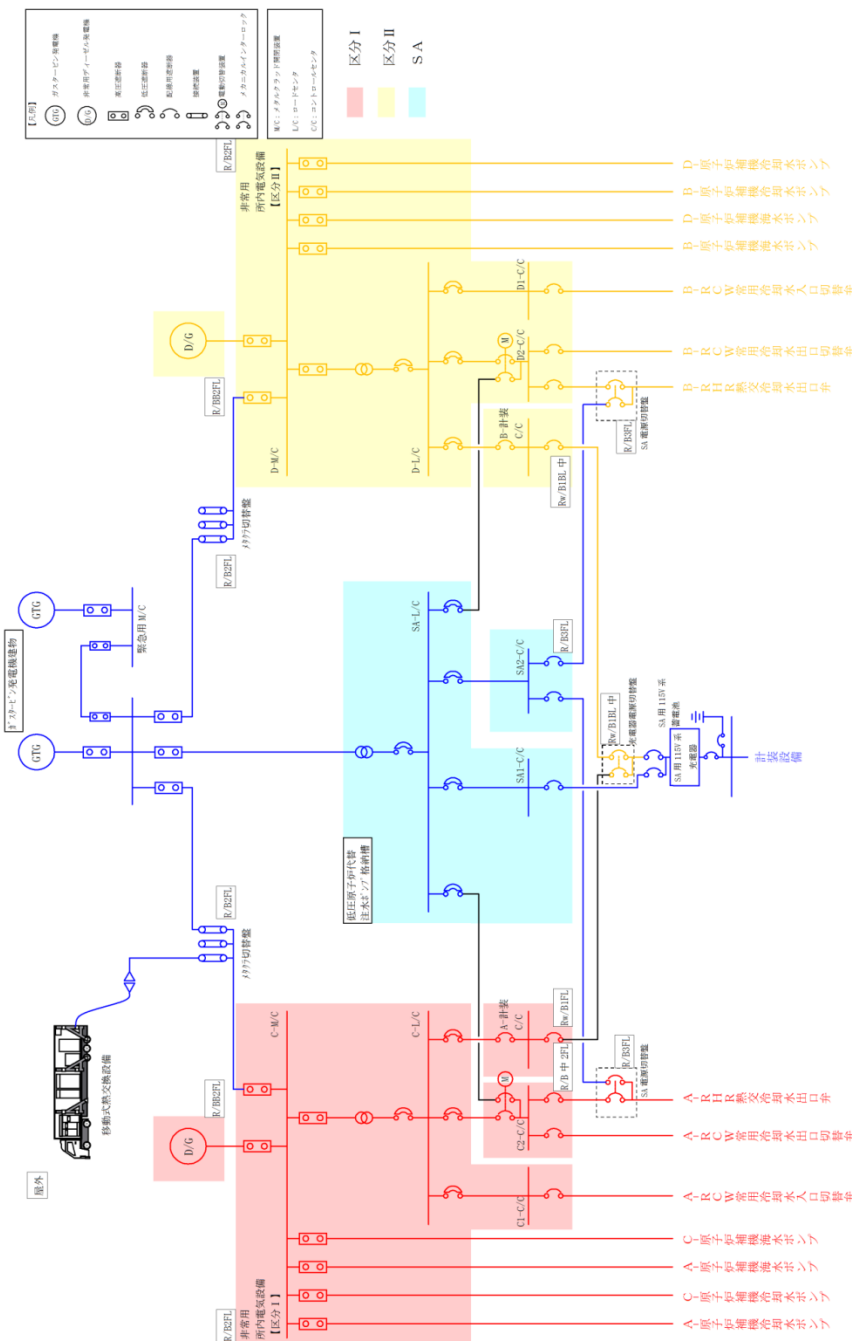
【凡例】
GTG ガスタービン発電機
D/G 非常用ディーゼル発電機
高圧遮断器
低圧遮断器
配線用遮断器
開閉装置
M 電動切替装置
メカニカルインターロック
M/C：メタルクラッド開閉装置
L/C：ロードセンタ
C/C：コントロールセンタ

区分Ⅰ
区分Ⅱ
SA

R/B2FL
非常用
所内電気設備
【区分Ⅱ】
D-原子炉補機冷却水ポンプ
B-原子炉補機冷却水ポンプ
D-原子炉補機海水ポンプ
B-原子炉補機海水ポンプ
D/G
R/BB2FL
D-M/C
D-L/C
D1-C/C
B-RCW常用冷却水入口切替弁
D2-C/C
M
B-RCW常用冷却水出口切替弁
B-RHR熱交冷却水出口弁
R/B3FL
SA電源切替盤
B-計装
C/C
Rw/B1BL中
メタクラ切替盤
R/B2FL
ガスタービン発電機建物
GTG
緊急用M/C
GTG
SA-L/C
SA2-C/C
R/B3FL
Rw/B1BL中
充電器電源切替盤
SA用115V系
蓄電池
SA用115V系
充電器
計装設備
SA1-C/C
低圧原子炉代替注水ポンプ格納槽
R/B2FL
メタクラ切替盤
移動式熱交換設備
C-M/C
C-L/C
A-計装
C/C
Rw/B1FL
R/B3FL
SA電源切替盤
R/B中2FL
M
A-RHR熱交冷却水出口弁
C2-C/C
A-RCW常用冷却水出口切替弁
C1-C/C
A-RCW常用冷却水入口切替弁
R/BB2FL
D/G
屋外
非常用
所内電気設備
【区分Ⅰ】
R/B2FL
C-原子炉補機海水ポンプ
A-原子炉補機海水ポンプ
C-原子炉補機冷却水ポンプ
A-原子炉補機冷却水ポンプ